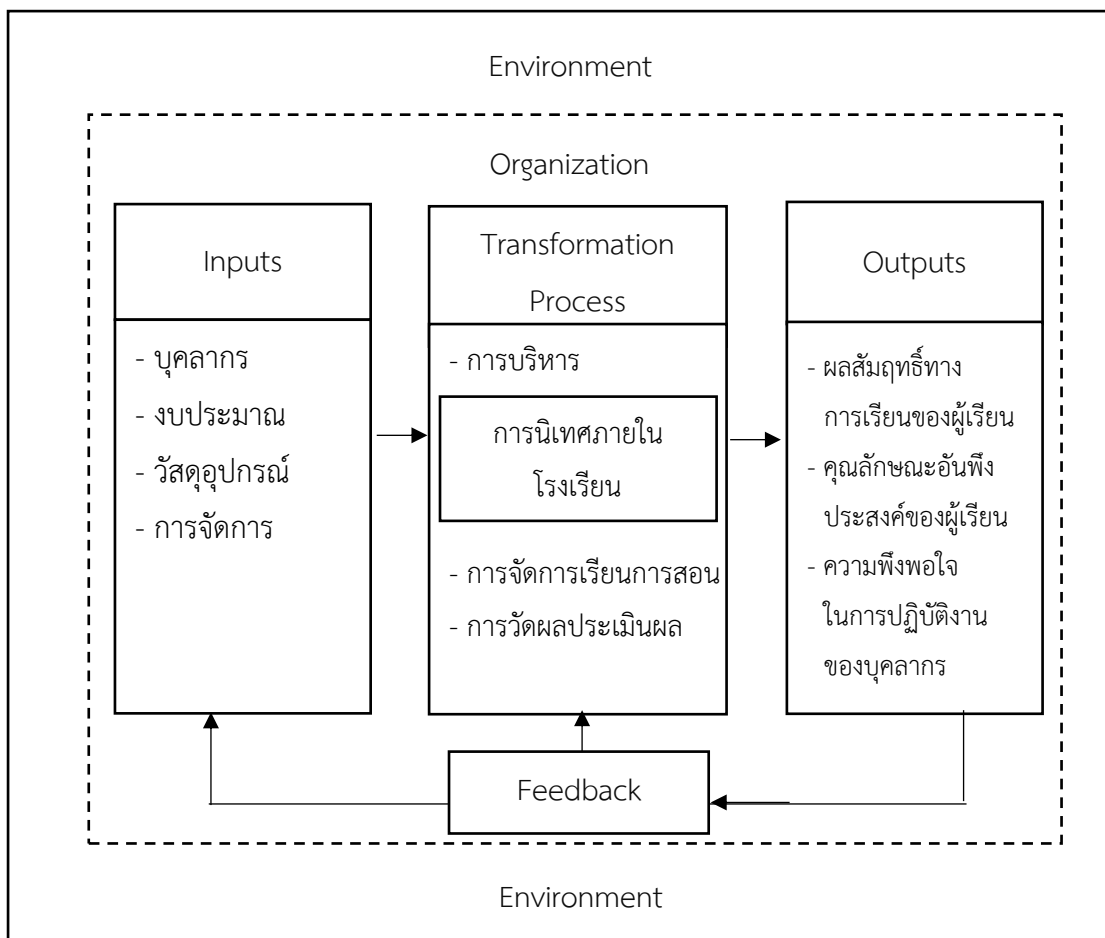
Environment

Organization

Inputs

- บุคลากร
- งบประมาณ
- วัสดุอุปกรณ์
- การจัดการ

Transformation Process

- การบริหาร

การนิเทศภายในโรงเรียน

- การจัดการเรียนการสอน
- การวัดผลประเมินผล

Outputs

- ผลสัมฤทธิ์ทางการเรียนของผู้เรียน
- คุณลักษณะอันพึงประสงค์ของผู้เรียน
- ความพึงพอใจในการปฏิบัติงานของบุคลากร

Feedback

Environment